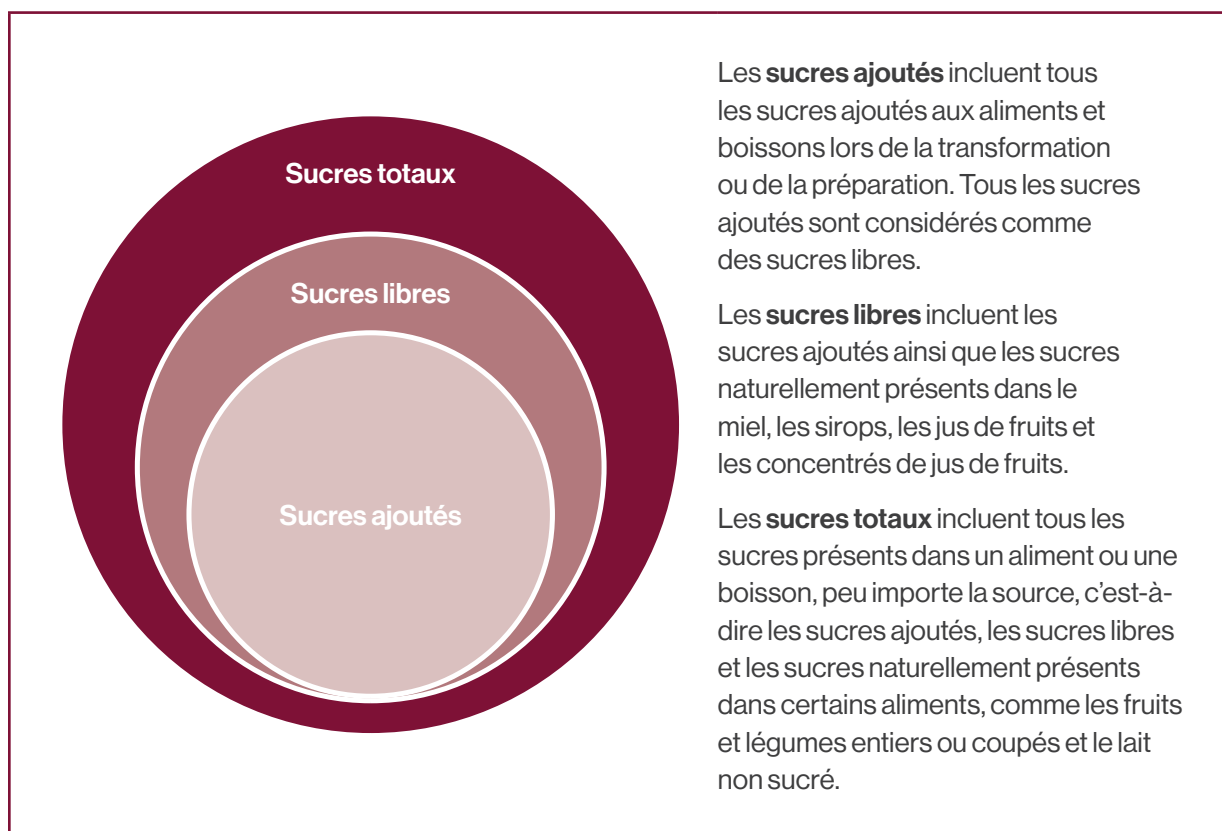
Sucres totaux

Sucres libres

Sucres ajoutés

Les sucres ajoutés incluent tous les sucres ajoutés aux aliments et boissons lors de la transformation ou de la préparation. Tous les sucres ajoutés sont considérés comme des sucres libres.

Les sucres libres incluent les sucres ajoutés ainsi que les sucres naturellement présents dans le miel, les sirops, les jus de fruits et les concentrés de jus de fruits.

Les sucres totaux incluent tous les sucres présents dans un aliment ou une boisson, peu importe la source, c'est-à-dire les sucres ajoutés, les sucres libres et les sucres naturellement présents dans certains aliments, comme les fruits et légumes entiers ou coupés et le lait non sucré.